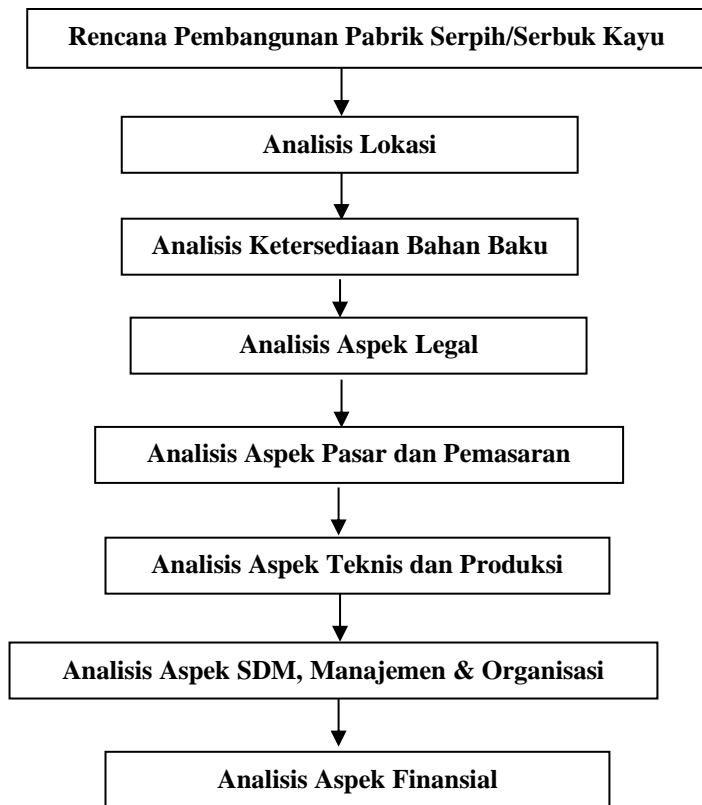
Rencana Pembangunan Pabrik Serpih/Serbuk Kayu

Analisis Lokasi

Analisis Ketersediaan Bahan Baku

Analisis Aspek Legal

Analisis Aspek Pasar dan Pemasaran

Analisis Aspek Teknis dan Produksi

Analisis Aspek SDM, Manajemen & Organisasi

Analisis Aspek Finansial